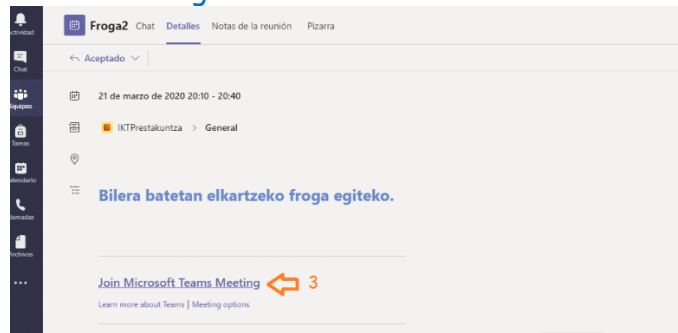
Actividad
Chat
Equipos
Tareas
Calendario
Llamadas
Archivos
...

Froga2 Chat Detalles Notas de la reunión Pizarra

Aceptado

21 de marzo de 2020 20:10 - 20:40

IKTPrestakuntza > General

Bilera batetan elkartzeko froga egiteko.

Join Microsoft Teams Meeting 3

Learn more about Teams | Meeting options